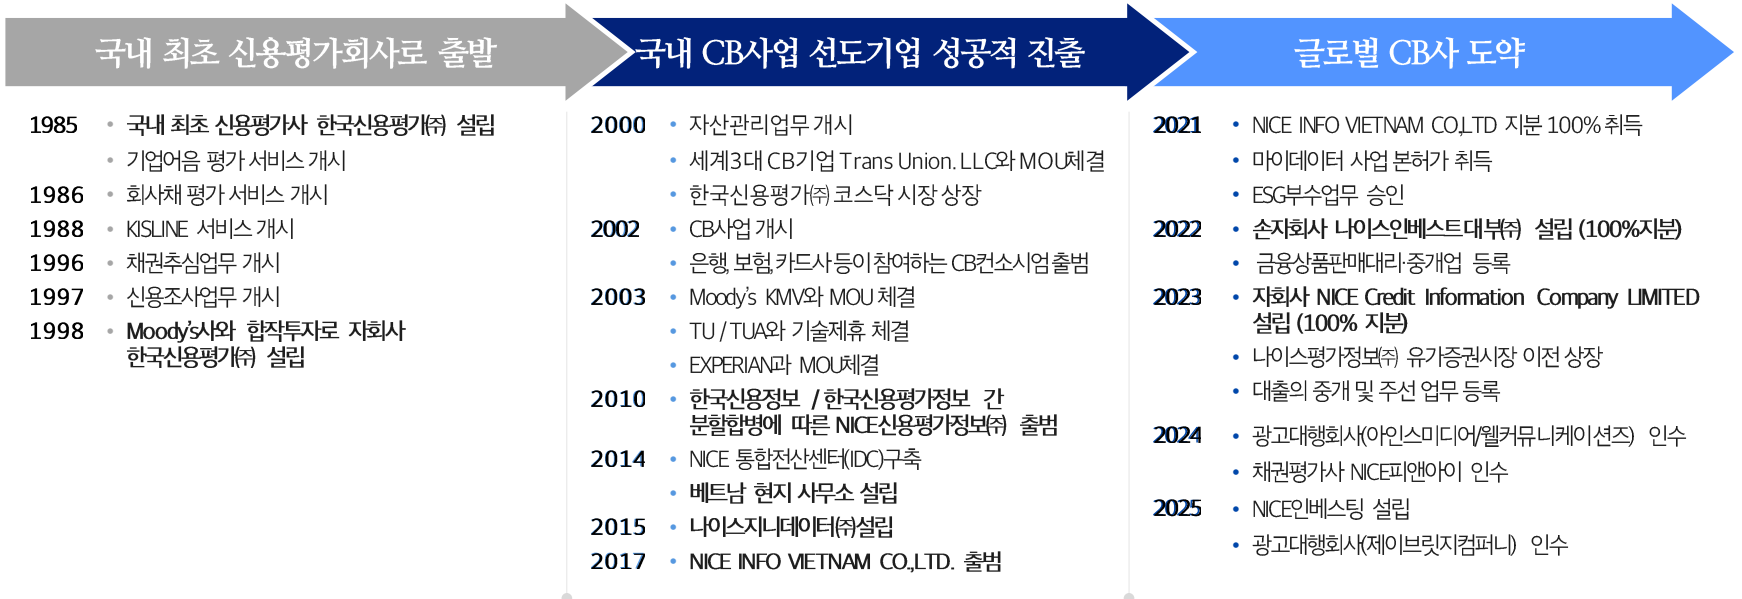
국내 최초 신용평가회사로 출발

1985 • 국내 최초 신용평가사 한국신용평가㈜ 설립
• 기업어음 평가 서비스 개시
1986 • 회사채 평가 서비스 개시
1988 • KISLINE 서비스 개시
1996 • 채권추심업무 개시
1997 • 신용조사업무 개시
1998 • Moody's사와 합작투자로 자회사 한국신용평가㈜ 설립

국내 CB사업 선도기업 성공적 진출

2000 • 자산관리업무 개시
• 세계3대 CB기업 Trans Union. LLC와 MOU체결
• 한국신용평가㈜ 코스닥 시장 상장
2002 • CB사업 개시
• 은행, 보험, 카드사 등이 참여하는 CB컨소시엄 출범
2003 • Moody's KMV와 MOU 체결
• TU / TUA와 기술제휴 체결
• EXPERIAN과 MOU체결
2010 • 한국신용정보 / 한국신용평가정보 간 분할합병에 따른 NICE신용평가정보㈜ 출범
2014 • NICE 통합전산센터(IDC)구축
• 베트남 현지 사무소 설립
2015 • 나이스지니데이터㈜설립
2017 • NICE INFO VIETNAM CO.,LTD. 출범

글로벌 CB사 도약

2021 • NICE INFO VIETNAM CO.,LTD 지분 100% 취득
• 마이데이터 사업 본허가 취득
• ESG부수업무 승인
2022 • 손자회사 나이스인베스트대부㈜ 설립 (100%지분)
• 금융상품판매대리·중개업 등록
2023 • 자회사 NICE Credit Information Company LIMITED 설립 (100% 지분)
• 나이스평가정보㈜ 유가증권시장 이전 상장
• 대출의 중개 및 주선 업무 등록
2024 • 광고대행회사(아인스미디어/웰커뮤니케이션즈) 인수
• 채권평가사 NICE피앤아이 인수
2025 • NICE인베스팅 설립
• 광고대행회사(제이브릿지컴퍼니) 인수